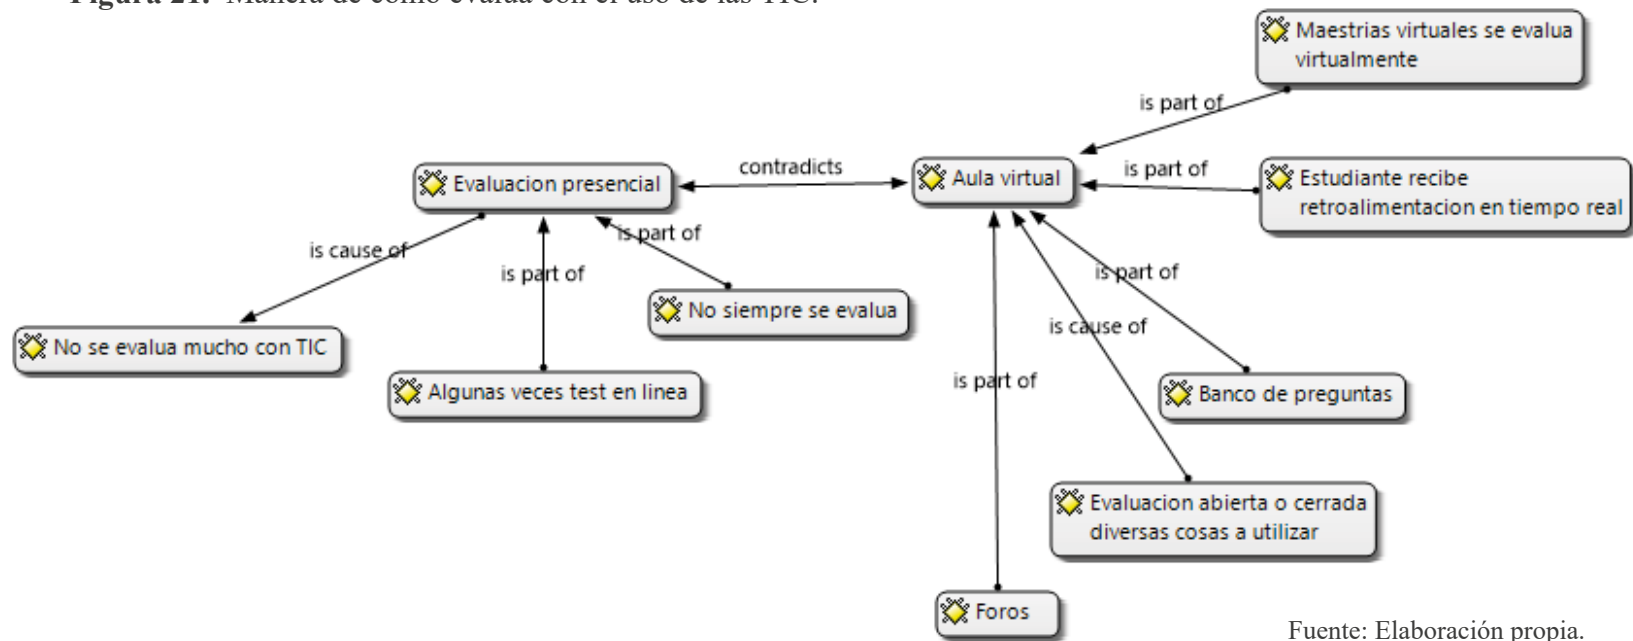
Figura 21. Manera de cómo evalúa con el uso de las TIC.

Maestrias virtuales se evalua virtualmente

is part of

Evaluacion presencial

contradicts

Aula virtual

is part of

Estudiante recibe retroalimentacion en tiempo real

is cause of

is part of

is part of

is part of

No siempre se evalua

is cause of

No se evalua mucho con TIC

Algunas veces test en linea

is part of

Banco de preguntas

Evaluacion abierta o cerrada diversas cosas a utilizar

Foros

Fuente: Elaboración propia.